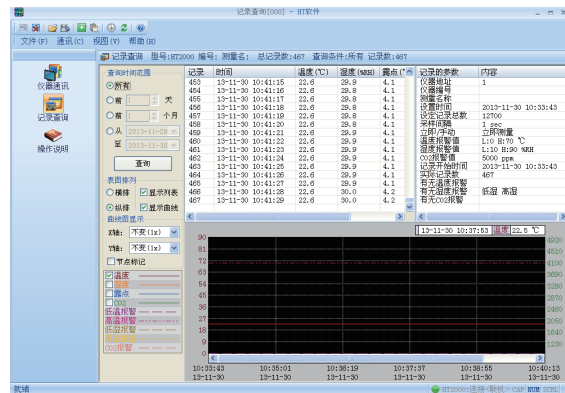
记录查询[000] - HT软件

文件(F) 通讯(C) 视图(V) 帮助(H)

记录查询 型号:HT2000 编号: 测量名: 总记录数:467 查询条件:所有 记录数:467

仪器通讯
记录查询
操作说明

查询时间范围
所有
前 1 天
前 1 个月
从 2013-11-29
至 2013-11-30
查询

表图排列
横排 显示列表
纵排 显示曲线

曲线图显示
X轴: 不变(1x)
Y轴: 不变(1x)
节点标记

温度
湿度
露点
CO2
低温报警
高温报警
低湿报警
高湿报警
CO2报警

| 记录 | 时间 | 温度(℃) | 湿度(%RH) | 露点(℃ |
|---|---|---|---|---|
| 453 | 13-11-30 10:41:15 | 22.6 | 29.9 | 4.1 |
| 454 | 13-11-30 10:41:16 | 22.6 | 29.8 | 4.1 |
| 455 | 13-11-30 10:41:17 | 22.6 | 29.8 | 4.1 |
| 456 | 13-11-30 10:41:18 | 22.6 | 29.9 | 4.1 |
| 457 | 13-11-30 10:41:19 | 22.6 | 29.8 | 4.1 |
| 458 | 13-11-30 10:41:20 | 22.6 | 29.8 | 4.1 |
| 459 | 13-11-30 10:41:21 | 22.6 | 29.9 | 4.1 |
| 460 | 13-11-30 10:41:22 | 22.6 | 29.9 | 4.1 |
| 461 | 13-11-30 10:41:23 | 22.6 | 29.9 | 4.1 |
| 462 | 13-11-30 10:41:24 | 22.6 | 29.9 | 4.1 |
| 463 | 13-11-30 10:41:25 | 22.6 | 29.9 | 4.1 |
| 464 | 13-11-30 10:41:26 | 22.6 | 29.9 | 4.1 |
| 465 | 13-11-30 10:41:27 | 22.6 | 29.9 | 4.1 |
| 466 | 13-11-30 10:41:28 | 22.6 | 30.0 | 4.2 |
| 467 | 13-11-30 10:41:29 | 22.6 | 30.0 | 4.2 |

| 记录仪参数 | 内容 |
|---|---|
| 仪器地址 | 1 |
| 仪器编号 | |
| 测量名称 | |
| 设置时间 | 2013-11-30 10:33:43 |
| 设定记录总数 | 12700 |
| 采样间隔 | 1 sec |
| 立即/手动 | 立即测量 |
| 温度报警值 | L:0 H:70 ℃ |
| 湿度报警值 | L:10 H:90 %RH |
| CO2报警值 | 5000 ppm |
| 记录开始时间 | 2013-11-30 10:33:43 |
| 实际记录数 | 467 |
| 有无温度报警 | |
| 有无湿度报警 | 低湿 高湿 |
| 有无CO2报警 | |

13-11-30 10:37:53 温度 22.5 ℃

90 80 70 60 50 40 30 20 10 0 -10
4820 4510 4100 3690 3280 2870 2460 2050 1640 1230

10:33:43 13-11-30
10:35:01 13-11-30
10:36:19 13-11-30
10:37:37 13-11-30
10:38:55 13-11-30
10:40:13 13-11-30

就绪 HT2000:连接-联机 CAP NUM SCRL